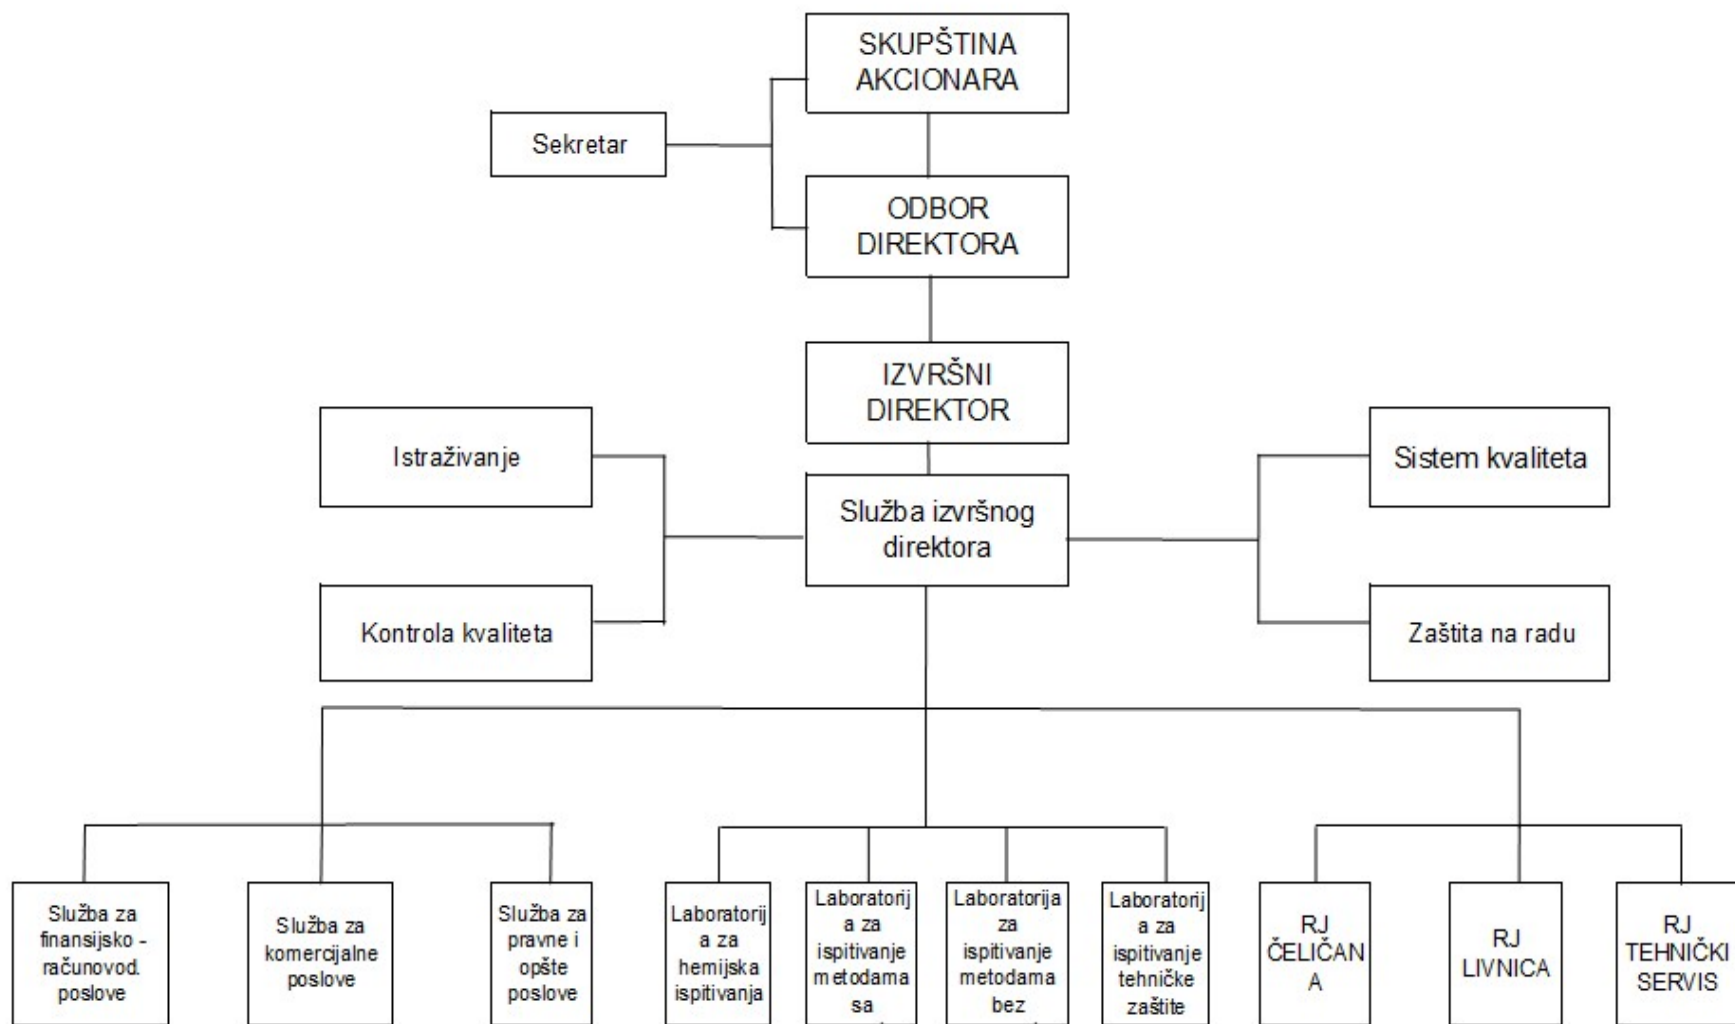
SKUPŠTINA AKCIONARA

Sekretar

ODBOR DIREKTORA

IZVRŠNI DIREKTOR

Istraživanje

Kontrola kvaliteta

Služba izvršnog direktora

Sistem kvaliteta

Zaštita na radu

Služba za finansijsko - računovod. poslove

Služba za komercijalne poslove

Služba za pravne i opšte poslove

Laboratorija za hemijska ispitivanja

Laboratorija za ispitivanje metodama sa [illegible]

Laboratorija za ispitivanje metodama bez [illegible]

Laboratorija za ispitivanje tehničke zaštite

RJ ČELIČANA

RJ LIVNICA

RJ TEHNIČKI SERVIS